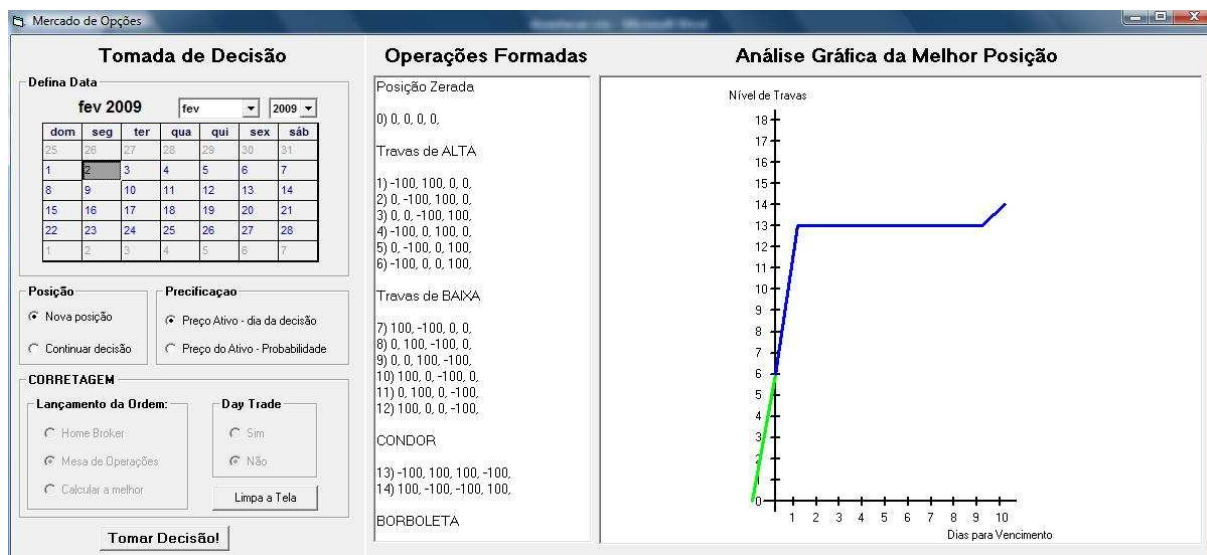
Mercado de Opções

Tomada de Decisão

Defina Data

fev 2009 fev 2009

| dom | seg | ter | qua | qui | sex | sáb |
|---|---|---|---|---|---|---|
| 25 | 26 | 27 | 28 | 29 | 30 | 31 |
| 1 | 2 | 3 | 4 | 5 | 6 | 7 |
| 8 | 9 | 10 | 11 | 12 | 13 | 14 |
| 15 | 16 | 17 | 18 | 19 | 20 | 21 |
| 22 | 23 | 24 | 25 | 26 | 27 | 28 |
| 1 | 2 | 3 | 4 | 5 | 6 | 7 |

Posição
Nova posição
Continuar decisão

Precificaçao
Preço Ativo - dia da decisão
Preço do Ativo - Probabilidade

CORRETAGEM

Lançamento da Ordem:
Home Broker
Mesa de Operações
Calcular a melhor

Day Trade
Sim
Não

Limpa a Tela

Tomar Decisão!

Operações Formadas

Posição Zerada

0) 0, 0, 0, 0,

Travas de ALTA

1) -100, 100, 0, 0,
2) 0, -100, 100, 0,
3) 0, 0, -100, 100,
4) -100, 0, 100, 0,
5) 0, -100, 0, 100,
6) -100, 0, 0, 100,

Travas de BAIXA

7) 100, -100, 0, 0,
8) 0, 100, -100, 0,
9) 0, 0, 100, -100,
10) 100, 0, -100, 0,
11) 0, 100, 0, -100,
12) 100, 0, 0, -100,

CONDOR

13) -100, 100, 100, -100,
14) 100, -100, -100, 100,

BORBOLETA

Análise Gráfica da Melhor Posição

Nível de Travas

18
17
16
15
14
13
12
11
10
9
8
7
6
5
4
3
2
1
0

1 2 3 4 5 6 7 8 9 10

Dias para Vencimento